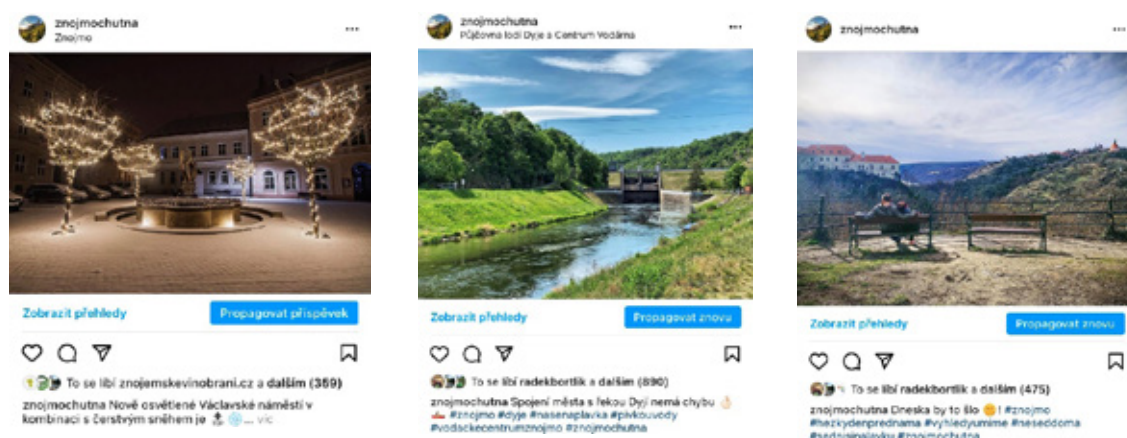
znojmochutna
Znojmo

Zobrazit přehledy
Propagovat příspěvek

To se líbí znojemskevinobrani.cz a dalším (359)
znojmochutna Nově osvětlené Václavské náměstí v kombinaci s čerstvým sněhem je ... víc

znojmochutna
Půjčovna lodí Dyje a Centrum Vodáma

Zobrazit přehledy
Propagovat znovu

To se líbí radekbortlik a dalším (890)
znojmochutna Spojení města s řekou Dyjí nemá chybu #znojmo #dyje #nasenaplavka #pivkouvody #vodackecentrumznojmo #znojmochutna

znojmochutna

Zobrazit přehledy
Propagovat znovu

To se líbí radekbortlik a dalším (475)
znojmochutna Dneska by to šlo ! #znojmo #hezkydenprednama #vyhledyumime #neseddoma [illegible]